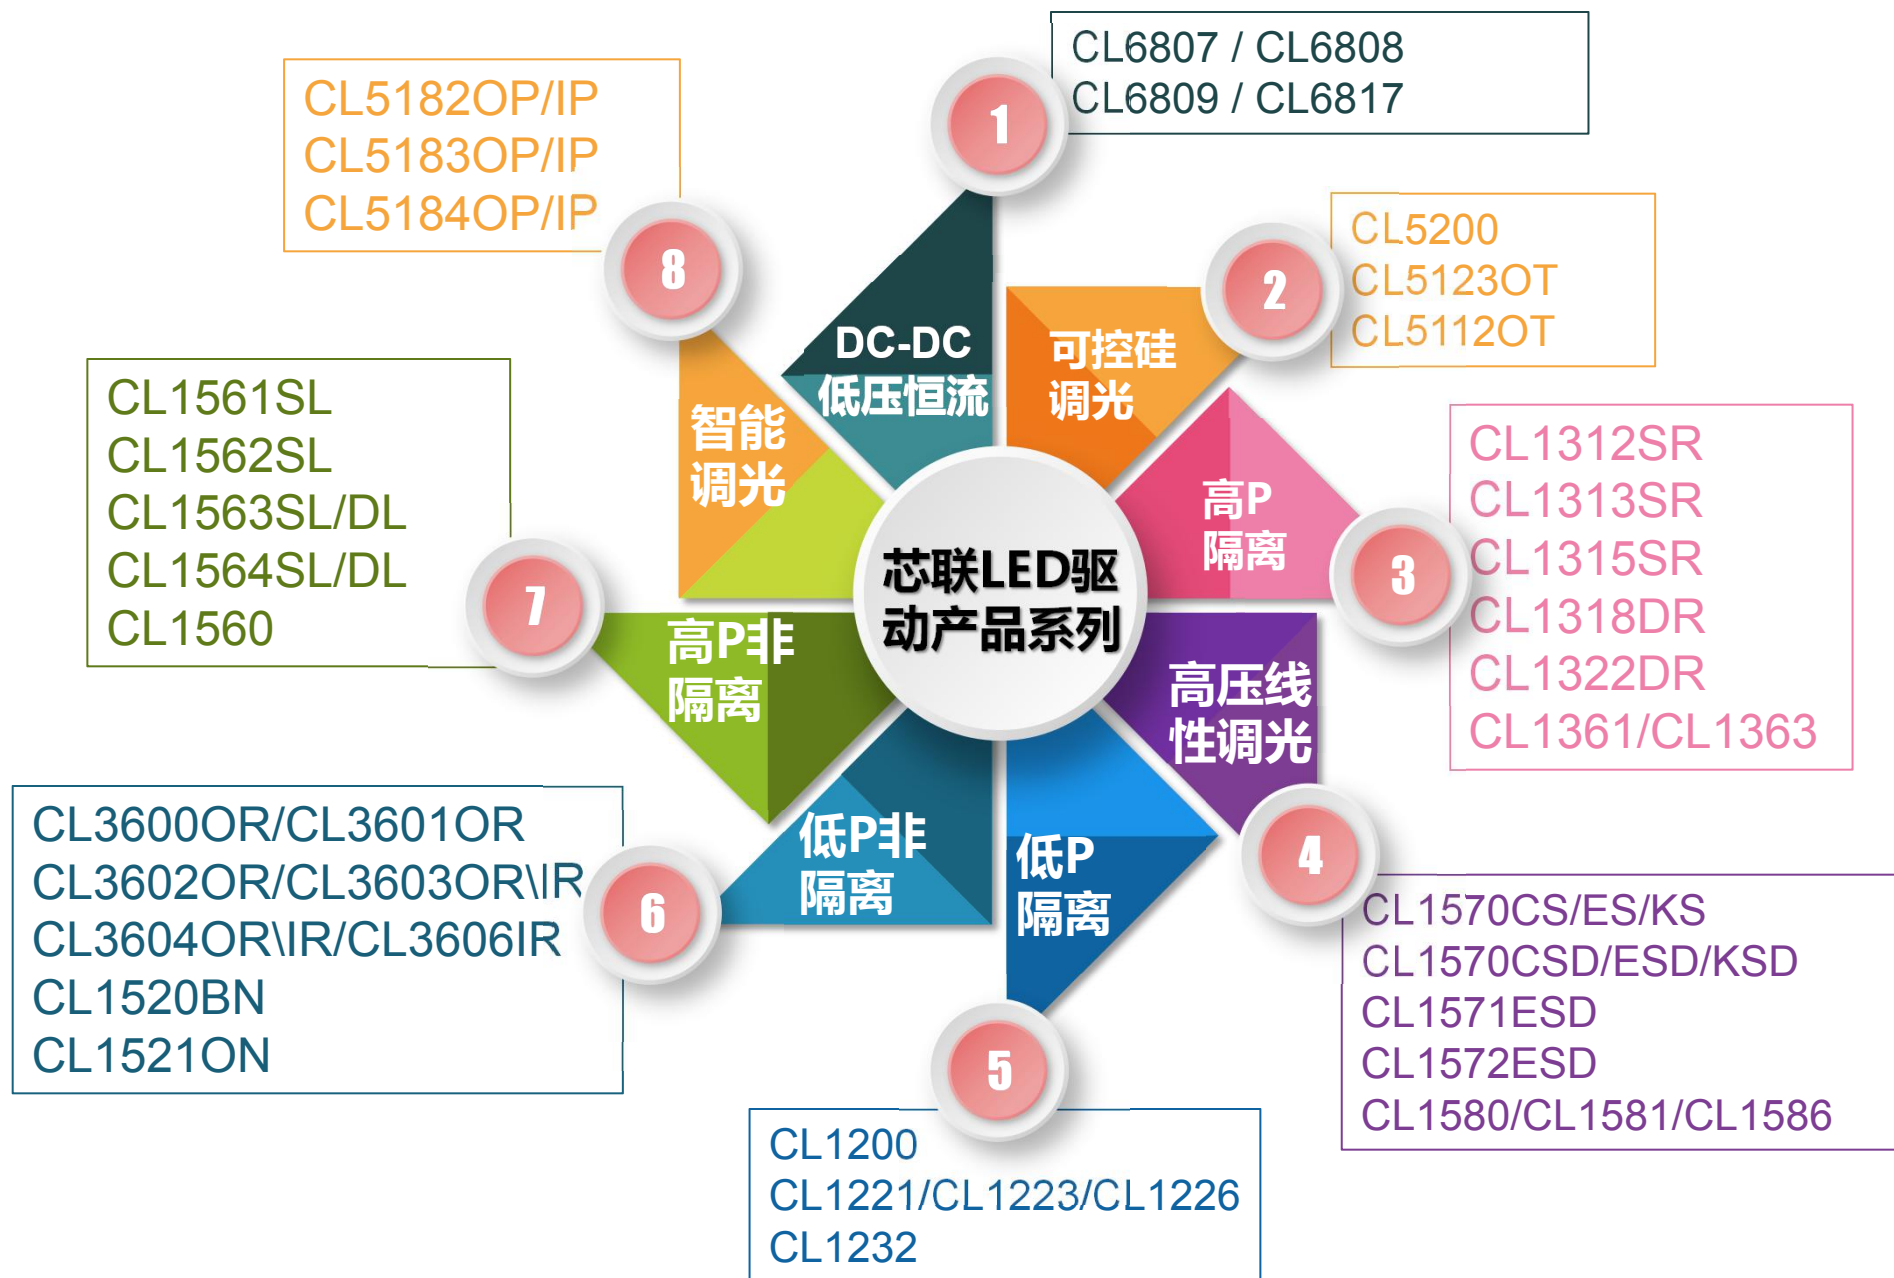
CL5182OP/IP
CL5183OP/IP
CL5184OP/IP

8

1

CL6807 / CL6808
CL6809 / CL6817

DC-DC
低压恒流

可控硅
调光

2

CL5200
CL5123OT
CL5112OT

智能
调光

CL1561SL
CL1562SL
CL1563SL/DL
CL1564SL/DL
CL1560

7

芯联LED驱动产品系列

高P
隔离

3

CL1312SR
CL1313SR
CL1315SR
CL1318DR
CL1322DR
CL1361/CL1363

高P非
隔离

高压线
性调光

CL3600OR/CL3601OR
CL3602OR/CL3603OR\IR
CL3604OR\IR/CL3606IR
CL1520BN
CL1521ON

6

低P非
隔离

低P
隔离

4

CL1570CS/ES/KS
CL1570CSD/ESD/KSD
CL1571ESD
CL1572ESD
CL1580/CL1581/CL1586

5

CL1200
CL1221/CL1223/CL1226
CL1232